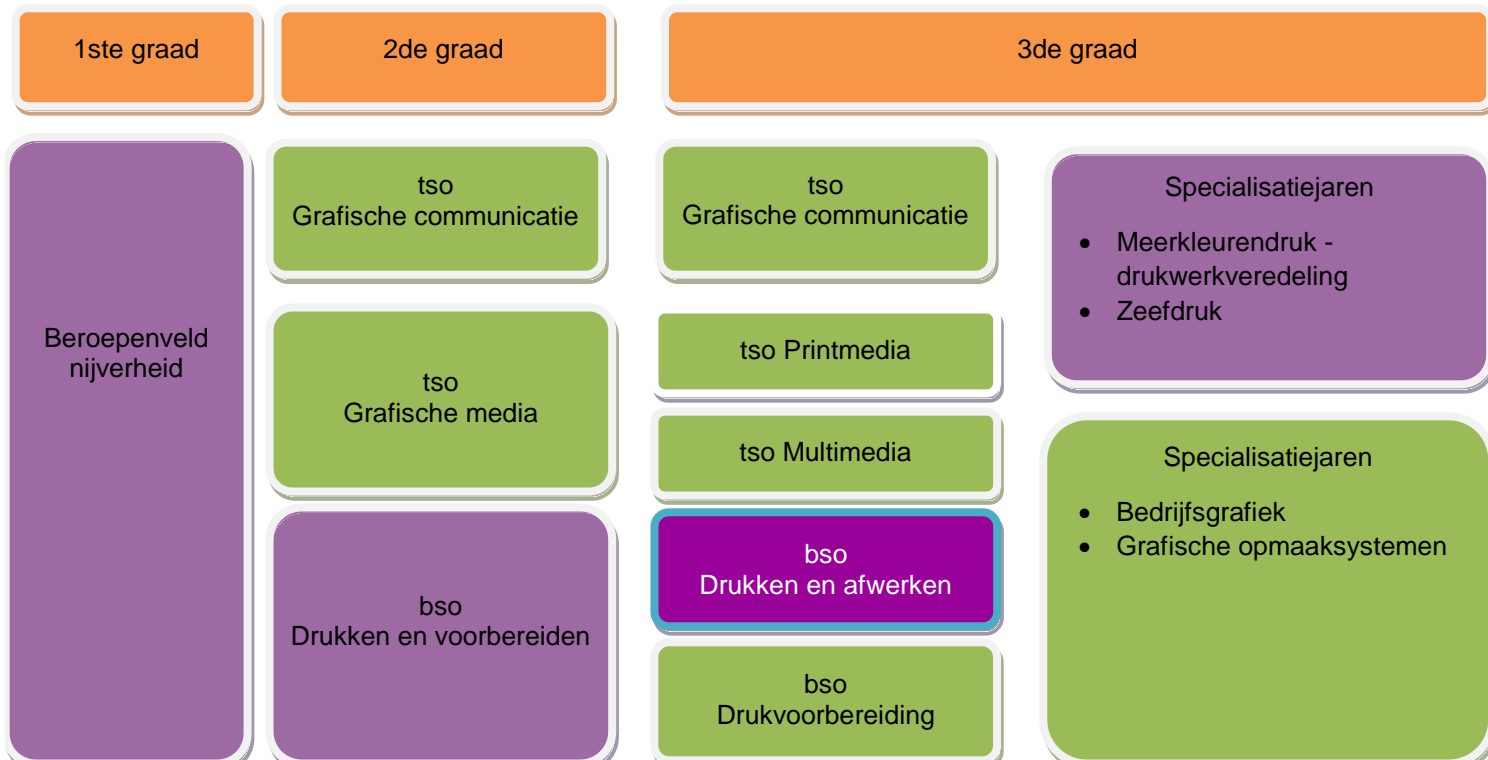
1ste graad

2de graad

3de graad

Beroepenveld nijverheid

tso
Grafische communicatie

tso
Grafische media

bso
Drukken en voorbereiden

tso
Grafische communicatie

tso Printmedia

tso Multimedia

bso
Drukken en afwerken

bso
Drukvoorbereiding

Specialisatiejaren

- Meerkleurendruk - drukwerkveredeling
- Zeefdruk

Specialisatiejaren

- Bedrijfsgrafiek
- Grafische opmaaksystemen